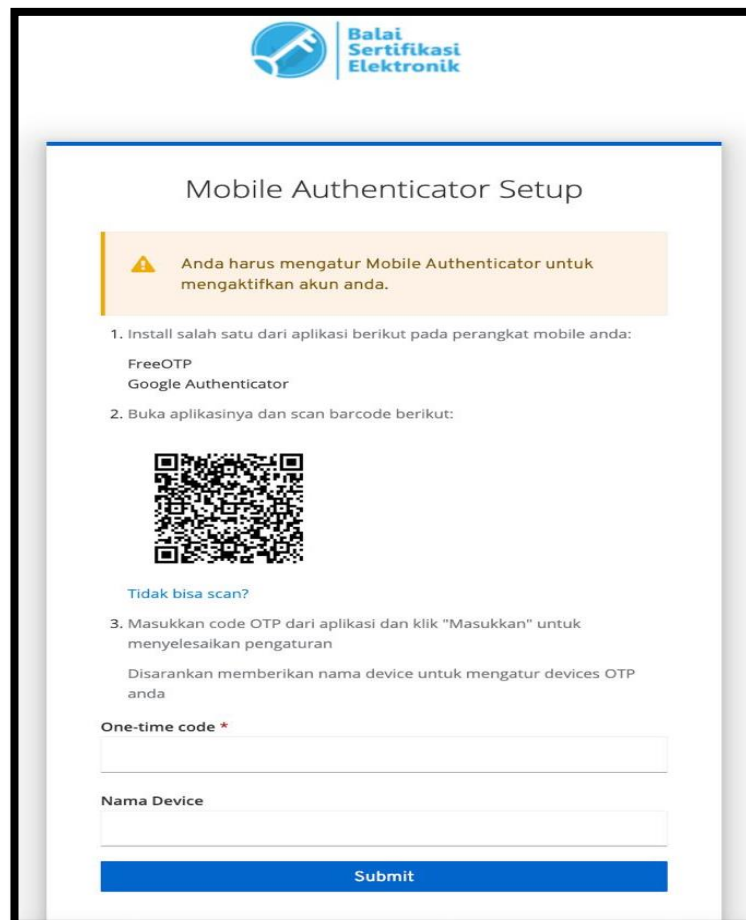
Balai Sertifikasi Elektronik

Mobile Authenticator Setup

Anda harus mengatur Mobile Authenticator untuk mengaktifkan akun anda.

1. Install salah satu dari aplikasi berikut pada perangkat mobile anda:

FreeOTP
Google Authenticator

2. Buka aplikasinya dan scan barcode berikut:

Tidak bisa scan?

3. Masukkan code OTP dari aplikasi dan klik "Masukkan" untuk menyelesaikan pengaturan

Disarankan memberikan nama device untuk mengatur devices OTP anda

One-time code *

Nama Device

Submit